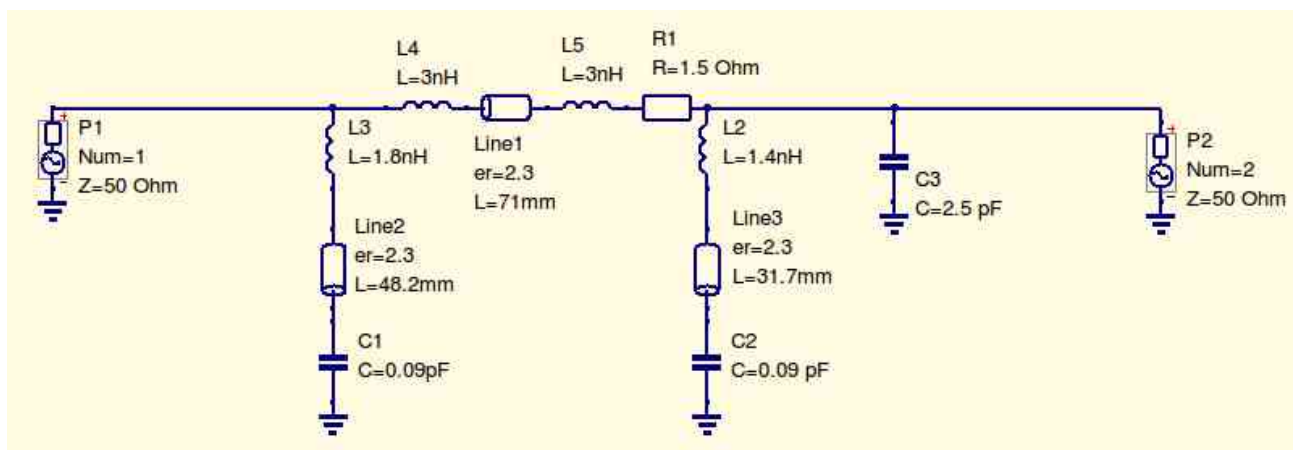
L4
L=3nH

L5
L=3nH

R1
R=1.5 Ohm

P1
Num=1
Z=50 Ohm

L3
L=1.8nH

Line1
er=2.3
L=71mm

L2
L=1.4nH

C3
C=2.5 pF

P2
Num=2
Z=50 Ohm

Line2
er=2.3
L=48.2mm

Line3
er=2.3
L=31.7mm

C1
C=0.09pF

C2
C=0.09 pF